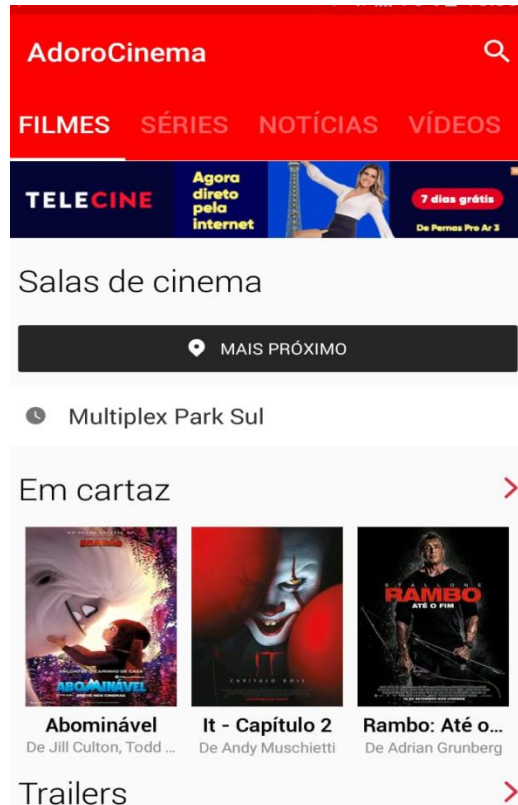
AdoroCinema

FILMES SÉRIES NOTÍCIAS VÍDEOS

TELECINE Agora direto pela internet 7 dias grátis De Pernas Pro Ar 3

Salas de cinema

MAIS PRÓXIMO

Multiplex Park Sul

Em cartaz

ABOMINÁVEL

IT CAPÍTULO DOIS

STALLONE RAMBO ATÉ O FIM

Abominável
De Jill Culton, Todd ...

It - Capítulo 2
De Andy Muschietti

Rambo: Até o...
De Adrian Grunberg

Trailers